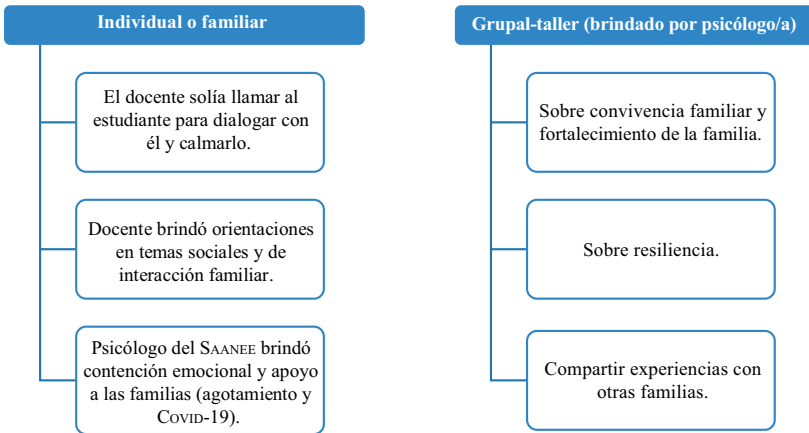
Individual o familiar

El docente solía llamar al estudiante para dialogar con él y calmarlo.

Docente brindó orientaciones en temas sociales y de interacción familiar.

Psicólogo del SAANEE brindó contención emocional y apoyo a las familias (agotamiento y COVID-19).

Grupal-taller (brindado por psicólogo/a)

Sobre convivencia familiar y fortalecimiento de la familia.

Sobre resiliencia.

Compartir experiencias con otras familias.